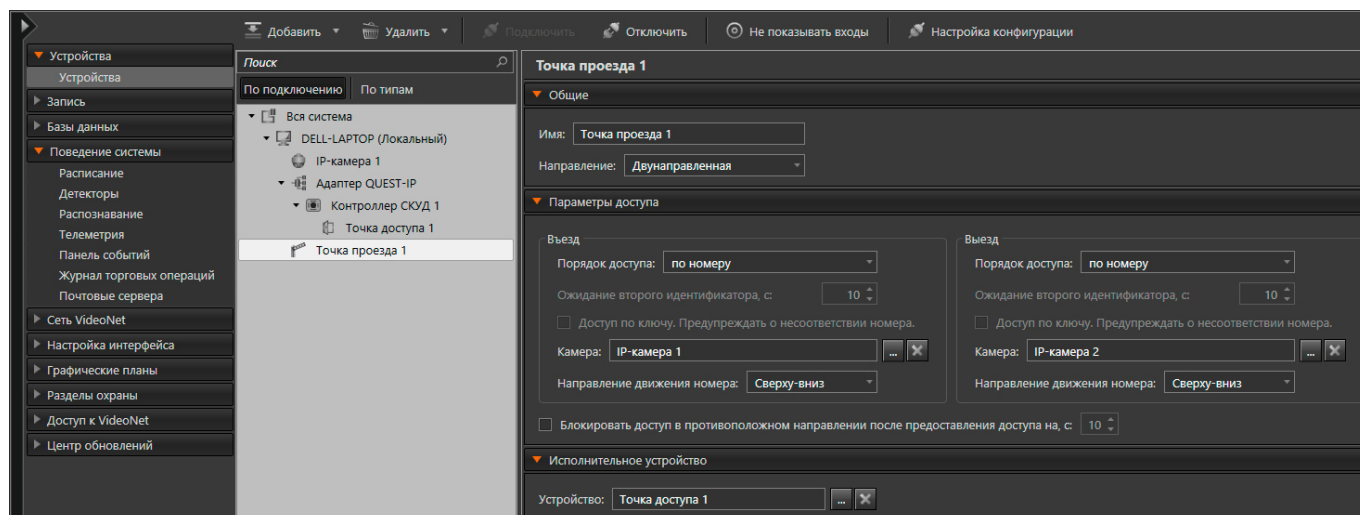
Добавить ▾ Удалить ▾ Подключить Отключить Не показывать входы Настройка конфигурации

Устройства
Устройства
Запись
Базы данных
Поведение системы
Расписание
Детекторы
Распознавание
Телеметрия
Панель событий
Журнал торговых операций
Почтовые сервера
Сеть VideoNet
Настройка интерфейса
Графические планы
Разделы охраны
Доступ к VideoNet
Центр обновлений

Поиск
По подключению
По типам
Вся система
DELL-LAPTOP (Локальный)
IP-камера 1
Адаптер QUEST-IP
Контроллер СКУД 1
Точка доступа 1
Точка проезда 1

Точка проезда 1
Общие
Имя: Точка проезда 1
Направление: Двунаправленная
Параметры доступа
Въезд
Порядок доступа: по номеру
Ожидание второго идентификатора, с: 10
Доступ по ключу. Предупреждать о несоответствии номера.
Камера: IP-камера 1
Направление движения номера: Сверху-вниз
Выезд
Порядок доступа: по номеру
Ожидание второго идентификатора, с: 10
Доступ по ключу. Предупреждать о несоответствии номера.
Камера: IP-камера 2
Направление движения номера: Сверху-вниз
Блокировать доступ в противоположном направлении после предоставления доступа на, с: 10
Исполнительное устройство
Устройство: Точка доступа 1